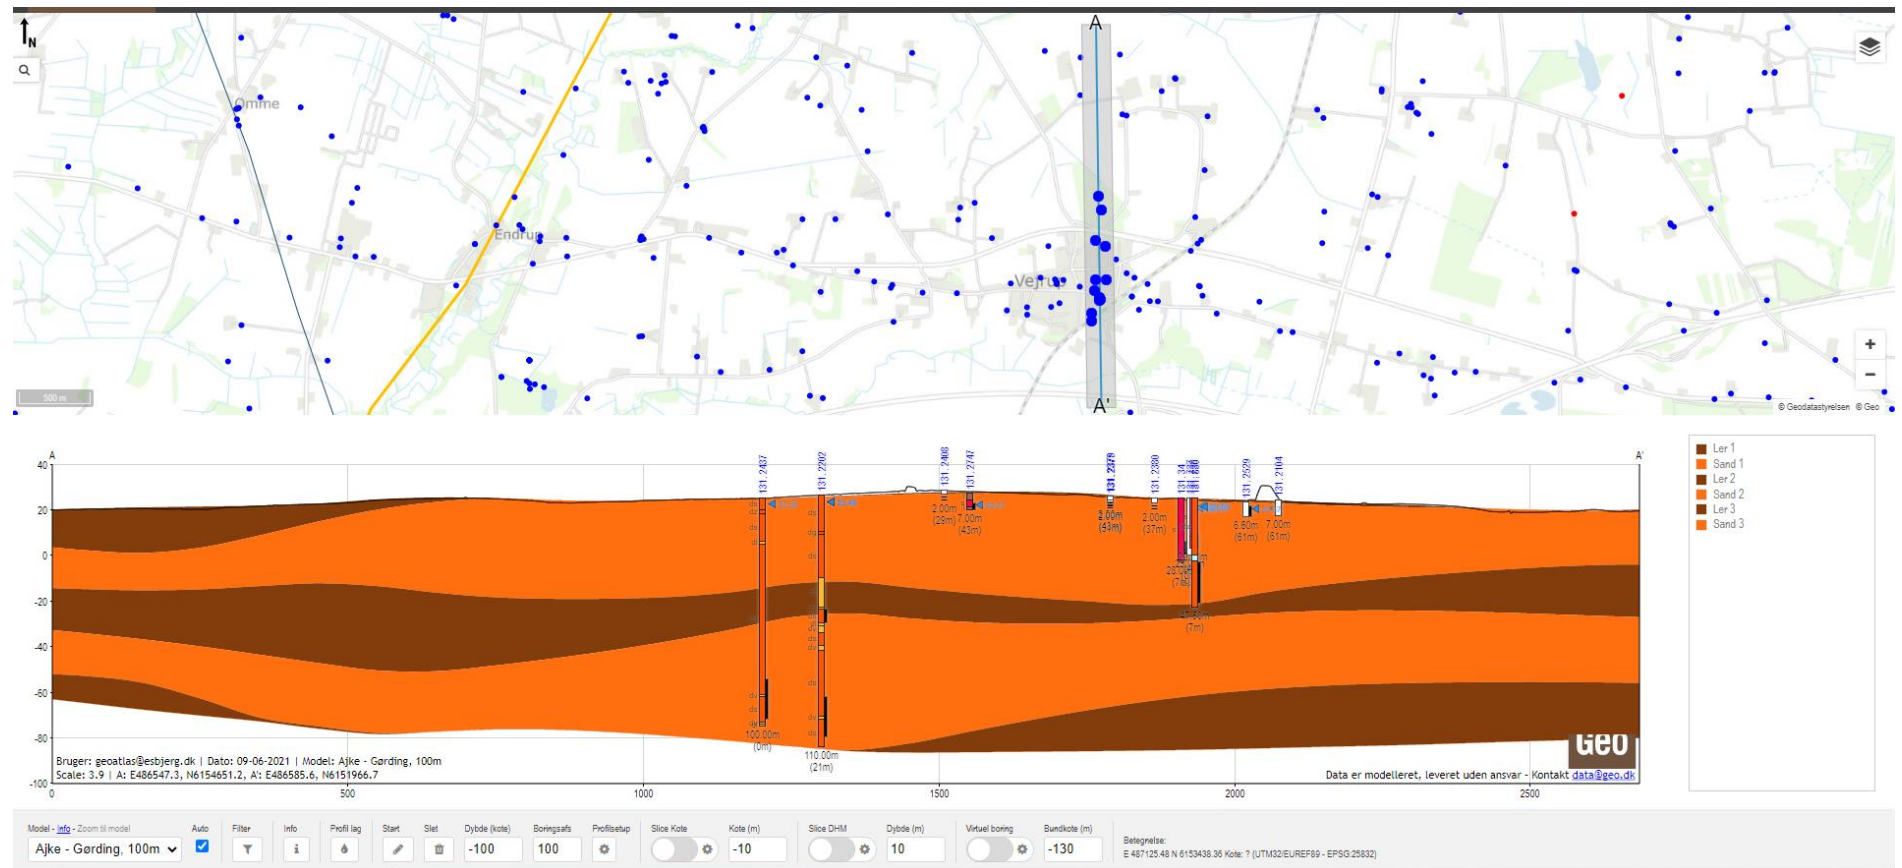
N

A

Omme

Endrup

Vejrup

500 m

A'

© Geodatastyrelsen © Geo

A

A'

40

20

0

-20

-40

-60

-80

-100

131. 2437

131. 2202

131. 2408

131. 2747

131. 2379

131. 2380

131. 34

131. 2529

131. 2104

2.00m (29m)

7.00m (43m)

2.00m (43m)

2.00m (37m)

6.60m (61m)

7.00m (61m)

100.00m (0m)

110.00m (21m)

(7m)

Ler 1

Sand 1

Ler 2

Sand 2

Ler 3

Sand 3

Bruger: geoatlas@esbjerg.dk | Dato: 09-06-2021 | Model: Ajke - Gørding, 100m
Scale: 3.9 | A: E486547.3, N6154651.2, A': E486585.6, N6151966.7

Geo

Data er modelleret, leveret uden ansvar - Kontakt data@geo.dk

0

500

1000

1500

2000

2500

Model - info - Zoom til model

Ajke - Gørding, 100m

Auto

Filter

Info

Profil lag

Start

Slet

Dybde (kote)

-100

Boringsafs

100

Profilsetup

Slice Kote

Kote (m)

-10

Slice DHM

Dybde (m)

10

Virtuel boring

Bundkote (m)

-130

Betegnelse:

E 487125.48 N 6153438.36 Kote: ? (UTM32/EUREF89 - EPSG:25832)